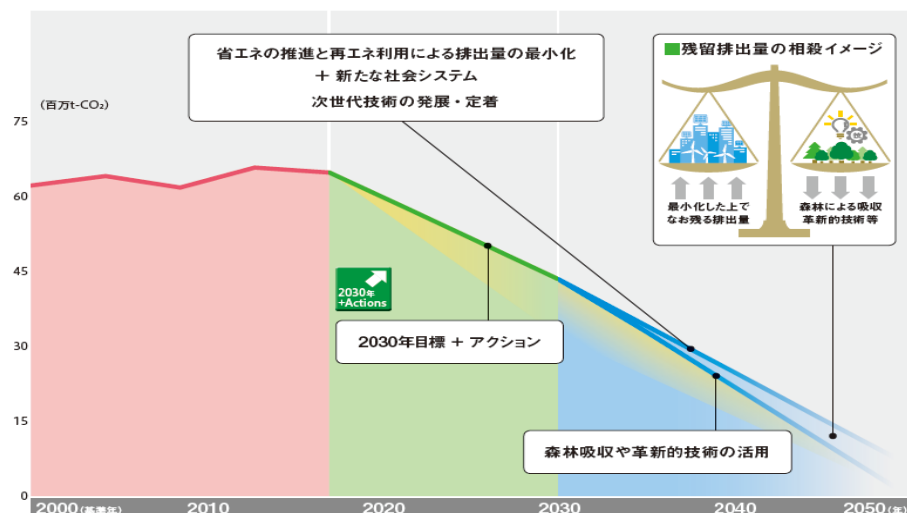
省エネの推進と再エネ利用による排出量の最小化
＋ 新たな社会システム
次世代技術の発展・定着

残留排出量の相殺イメージ

(百万t-CO₂)

75

60

45

30

15

0

最小化した上で
なお残る排出量

森林による吸収
革新的技術等

2030年
+Actions

2030年目標 ＋ アクション

森林吸収や革新的技術の活用

2000(基準年)

2010

2020

2030

2040

2050(年)